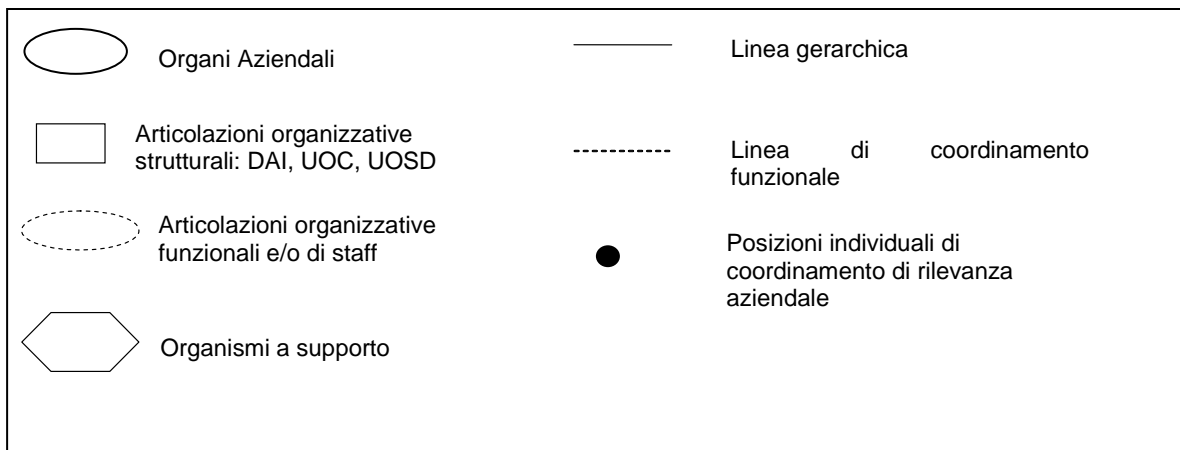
Organi Aziendali

Articolazioni organizzative strutturali: DAI, UOC, UOSD

Articolazioni organizzative funzionali e/o di staff

Organismi a supporto

Linea gerarchica

Linea di coordinamento funzionale

Posizioni individuali di coordinamento di rilevanza aziendale